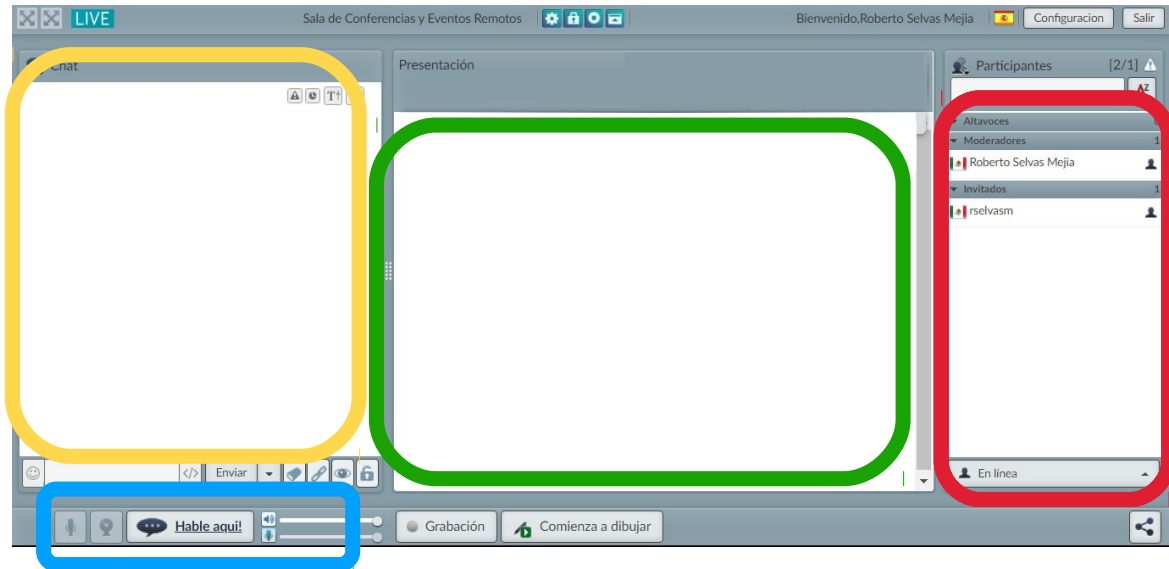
LIVE

Sala de Conferencias y Eventos Remotos

Bienvenido,Roberto Selvas Mejia

Configuracion

Salir

Chat

Presentación

Participantes [2/1]

Altavoces

Moderadores 1

Roberto Selvas Mejia

Invitados 1

rselvasm

</>

Enviar

En línea

Hable aquí!

Grabación

Comienza a dibujar